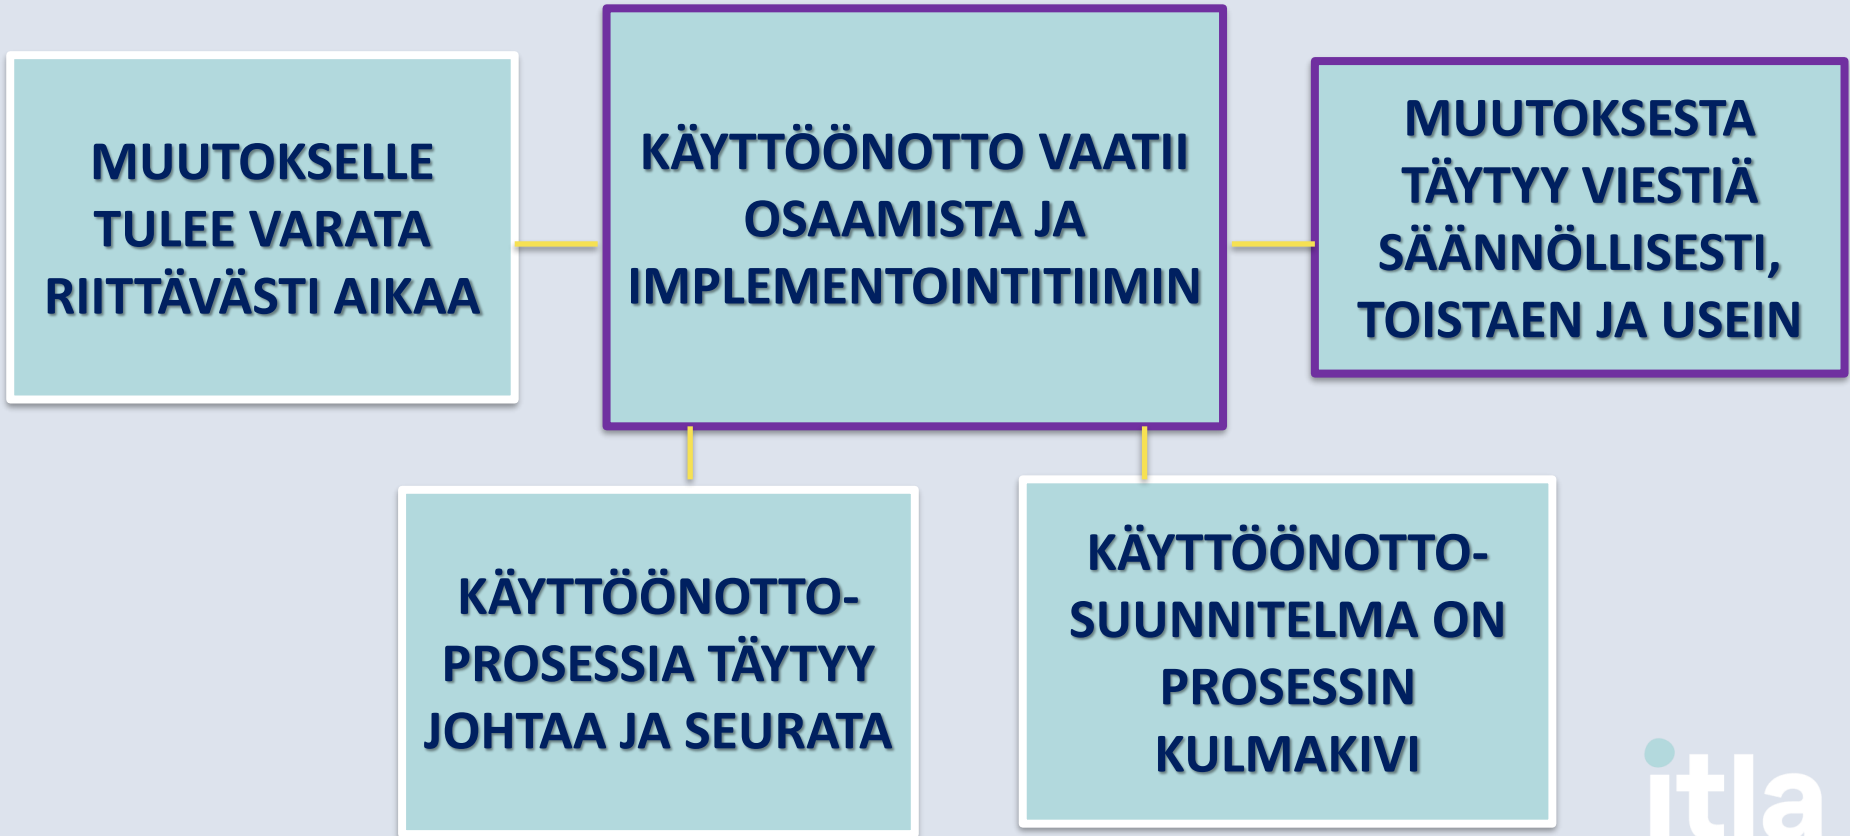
MUUTOKSELLE TULEE VARATA RIITTÄVÄSTI AIKAA

KÄYTTÖÖNOTTO VAATII OSAAMISTA JA IMPLEMENTOINTITIIMIN

MUUTOKSESTA TÄYTYY VIESTIÄ SÄÄNNÖLLISESTI, TOISTAEN JA USEIN

KÄYTTÖÖNOTTO-PROSESSIA TÄYTYY JOHTAA JA SEURATA

KÄYTTÖÖNOTTO-SUUNNITELMA ON PROSESSIN KULMAKIVI

itla